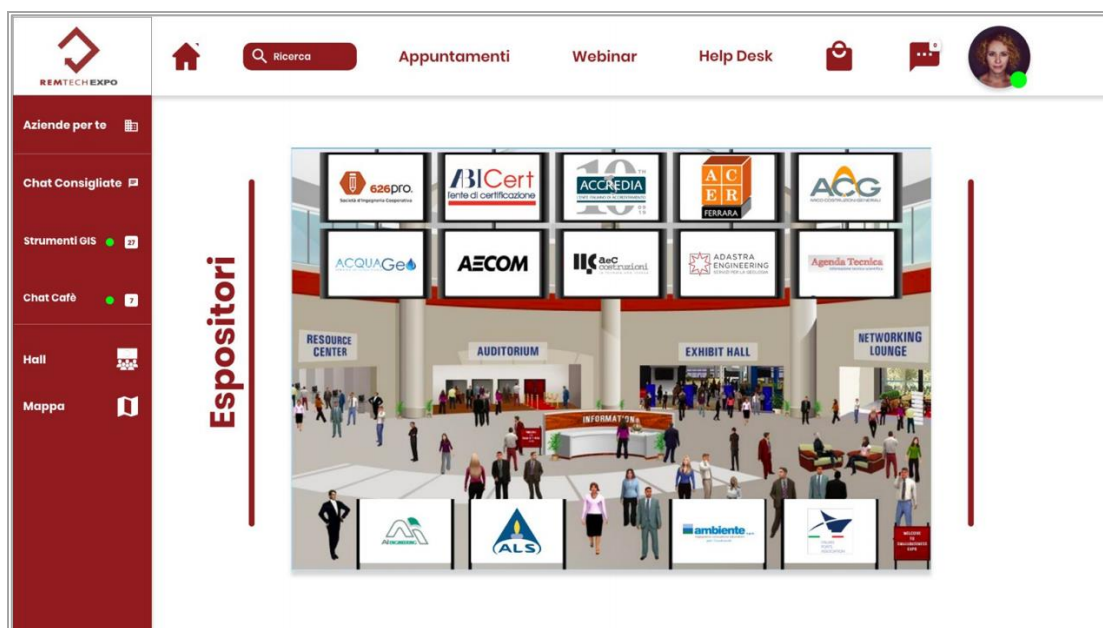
REMTECHEXPO

Ricerca

Appuntamenti

Webinar

Help Desk

Aziende per te

Chat Consigliate

Strumenti GIS 27

Chat Cafè 7

Hall

Mappa

Espositori

626pro.

Società d'Ingegneria Cooperativa

ABICert

Ente di certificazione

ACCREDIA

ACER

FERRARA

ACG

ACQUAGeo

AECOM

aec costruzioni

ADASTRA ENGINEERING

Agenda Tecnica

RESOURCE CENTER

AUDITORIUM

EXHIBIT HALL

NETWORKING LOUNGE

INFORMATION

ALS

ambiente

WELCOME TO